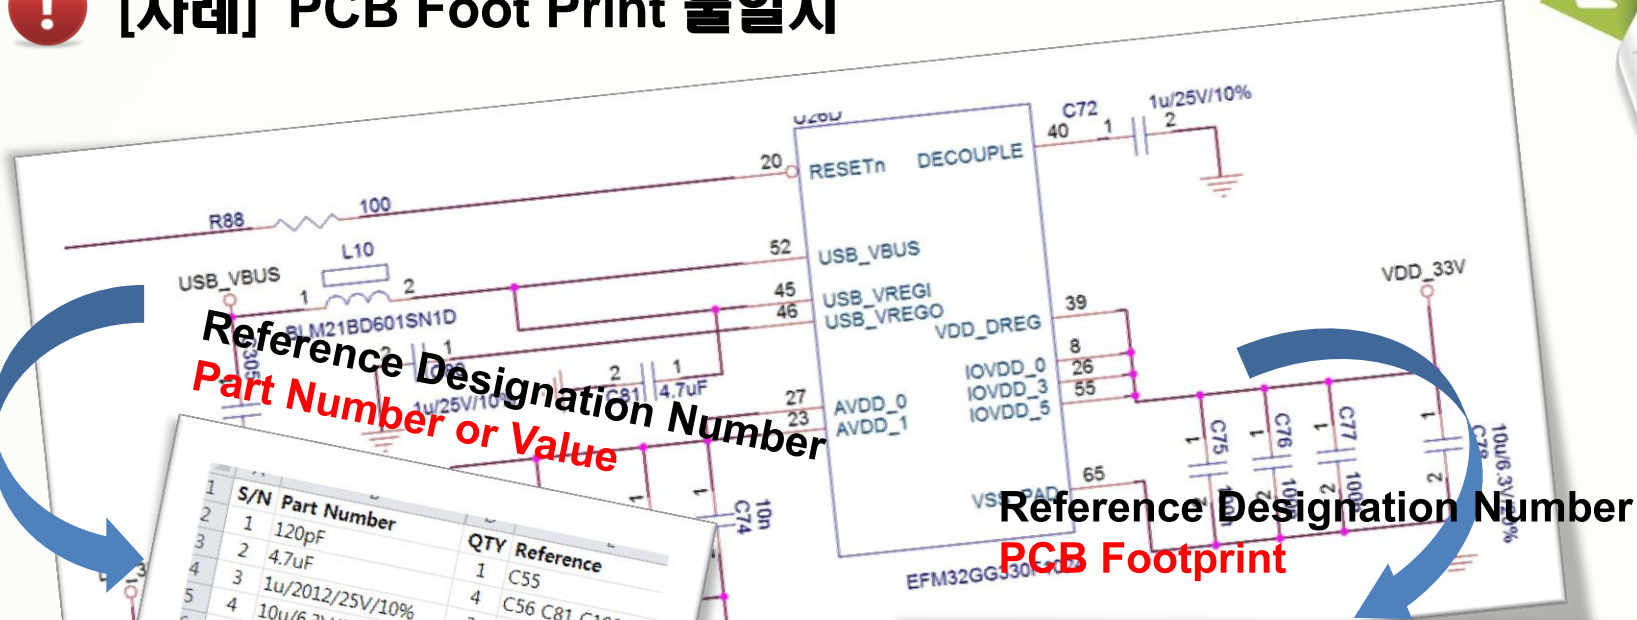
[사례] PCB Foot Print 불일치

U26D

C72
40 1 2
1u/25V/10%

20 RESETn DECOUPLE

R88 100

52 USB_VBUS

L10
USB_VBUS
1 2
BLM21BD601SN1D

45 USB_VREGI
46 USB_VREGO

VDD_DREG 39

VDD_33V

8 IOVDD_0 26 IOVDD_3 55 IOVDD_5

Reference Designation Number
Part Number or Value

2 1
C81 4.7uF
1u/25V/10

27 AVDD_0
23 AVDD_1

C75 C76 C77 C78
10u/6.3V/20%

65
VSS_PAD

Reference Designation Number
PCB Footprint

C74 10n

EFM32GG330

| | A | B | C | D | E |
|---|---|---|---|---|---|
| 1 | S/N | Part Number | | QTY | Reference |
| 2 | 1 | 120pF | | 1 | C55 |
| 3 | 2 | 4.7uF | | 4 | C56 C81 C10 |
| 4 | 3 | 1u/2012/25V/10% | | | |
| 5 | 4 | 10u/6.3V | | | |